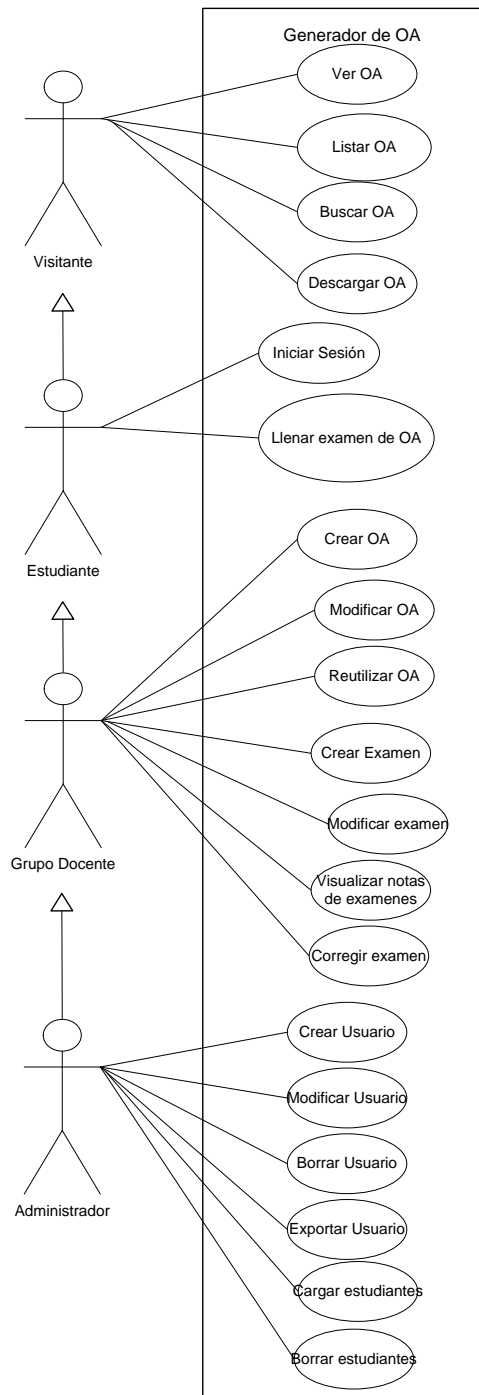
Generador de OA

Visitante

Ver OA

Listar OA

Buscar OA

Descargar OA

Estudiante

Iniciar Sesión

Llenar examen de OA

Grupo Docente

Crear OA

Modificar OA

Reutilizar OA

Crear Examen

Modificar examen

Visualizar notas de examenes

Corregir examen

Administrador

Crear Usuario

Modificar Usuario

Borrar Usuario

Exportar Usuario

Cargar estudiantes

Borrar estudiantes